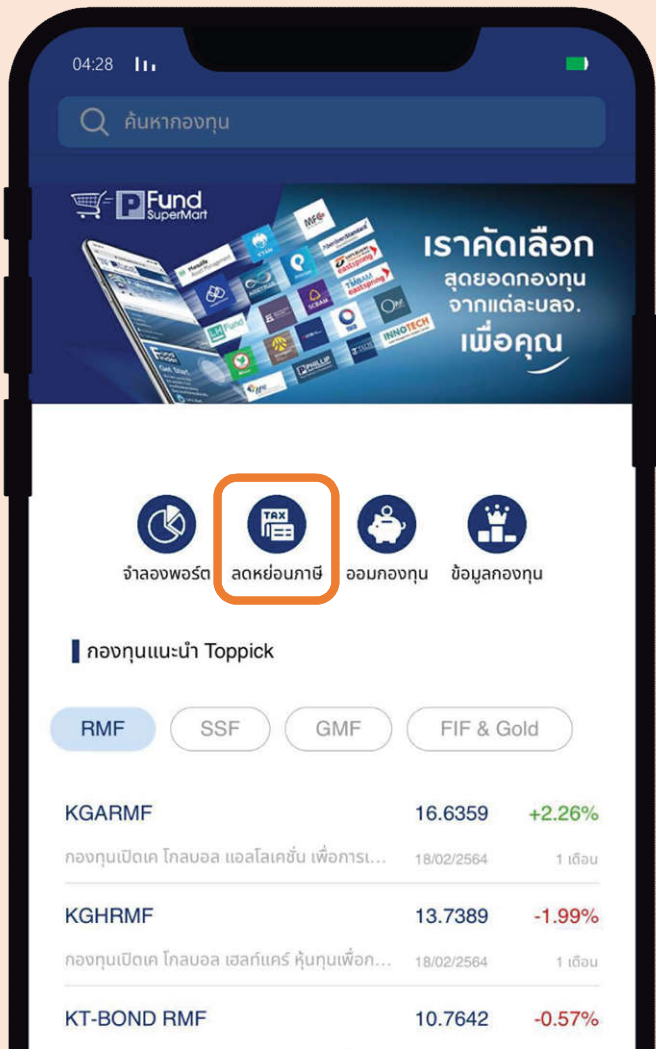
04:28

ค้นหากองทุน

Fund SuperMart

เราคัดเลือก สุดยอดกองทุน จากแต่ละบลจ. เพื่อคุณ

MFC
KSAM
PRINCIPAL
Manulife Asset Management
TMBAM eastspring
SCBAM
ONE
LH Fund
INNOTECH
PHILLIP

TAX

จำลองพอร์ต ลดหย่อนภาษี ออมกองทุน ข้อมูลกองทุน

กองทุนแนะนำ Toppick

RMF SSF GMF FIF & Gold

KGARMF 16.6359 +2.26%
กองทุนเปิดเค โกลบอล แอลโลเคชั่น เพื่อการเ... 18/02/2564 1 เดือน

KGHRMF 13.7389 -1.99%
กองทุนเปิดเค โกลบอล เฮลท์แคร์ หุ้นทุนเพื่อก... 18/02/2564 1 เดือน

KT-BOND RMF 10.7642 -0.57%